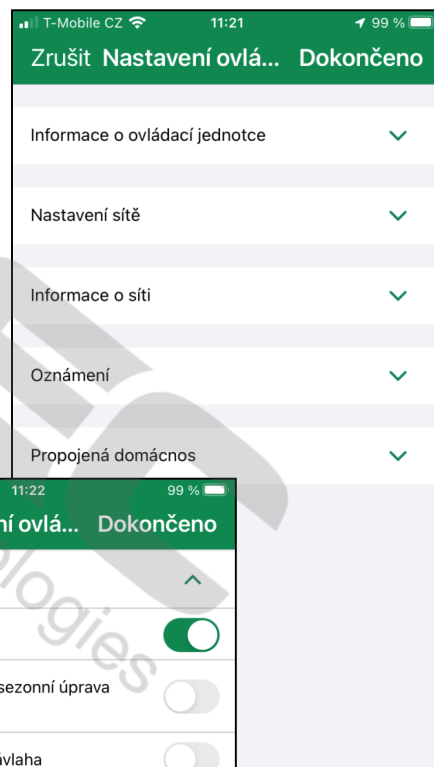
T-Mobile CZ 11:21 99 %

Zrušit Nastavení ovlá... Dokončeno

Informace o ovládací jednotce

Nastavení sítě

Informace o síti

Oznámení

Propojená domácnos

11:22 99 %

ní ovlá... Dokončeno

sezonní úprava

vlaha

logies